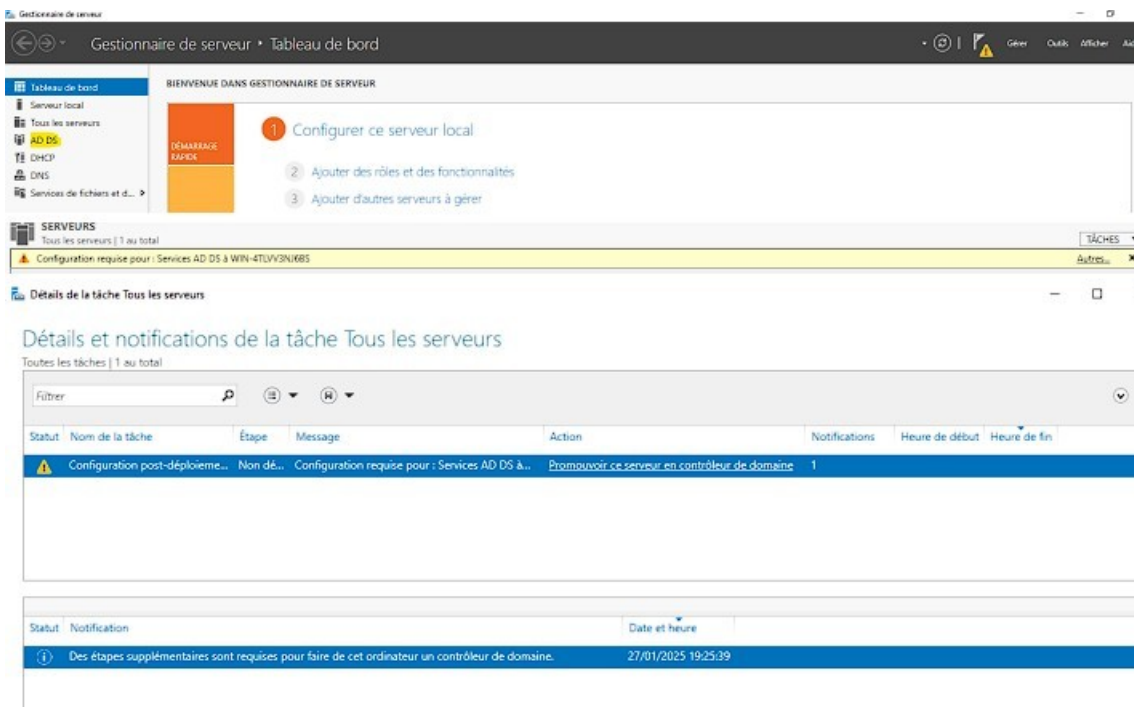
Gestionnaire de serveur

Gestionnaire de serveur • Tableau de bord

Gérer Outils Afficher Aid

Tableau de bord
Serveur local
Tous les serveurs
AD DS
DHCP
DNS
Services de fichiers et d...

BIENVENUE DANS GESTIONNAIRE DE SERVEUR

DÉMARRAGE RAPIDE

1 Configurer ce serveur local

2 Ajouter des rôles et des fonctionnalités

3 Ajouter d'autres serveurs à gérer

SERVEURS
Tous les serveurs | 1 au total

TÂCHES

Configuration requise pour : Services AD DS à WIN-4TLVV3NJ685

Autres...

Détails de la tâche Tous les serveurs

Détails et notifications de la tâche Tous les serveurs
Toutes les tâches | 1 au total

Filtrer

| Statut | Nom de la tâche | Étape | Message | Action | Notifications | Heure de début | Heure de fin |
|---|---|---|---|---|---|---|---|
| | Configuration post-déploieme... | Non dé... | Configuration requise pour : Services AD DS à... | Promouvoir ce serveur en contrôleur de domaine | 1 | | |

| Statut | Notification | Date et heure |
|---|---|---|
| | Des étapes supplémentaires sont requises pour faire de cet ordinateur un contrôleur de domaine. | 27/01/2025 19:25:39 |